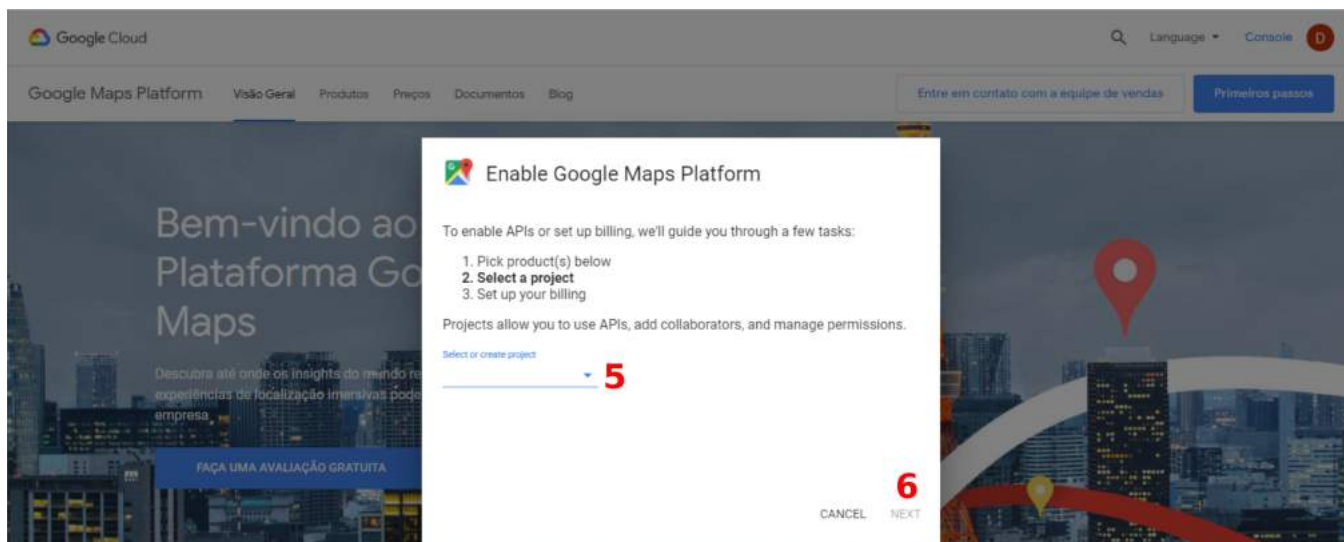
Google Cloud

Language ▾ Console D

Google Maps Platform Visão Geral Produtos Preços Documentos Blog

Entre em contato com a equipe de vendas

Primeiros passos

Bem-vindo ao
Plataforma Go
Maps

Descubra até onde os insights do mundo re
experiências de localização imersivas pode
empresa.

FAÇA UMA AVALIAÇÃO GRATUITA

Enable Google Maps Platform

To enable APIs or set up billing, we'll guide you through a few tasks:

1. Pick product(s) below
2. **Select a project**
3. Set up your billing

Projects allow you to use APIs, add collaborators, and manage permissions.

Select or create project

5

6

CANCEL NEXT